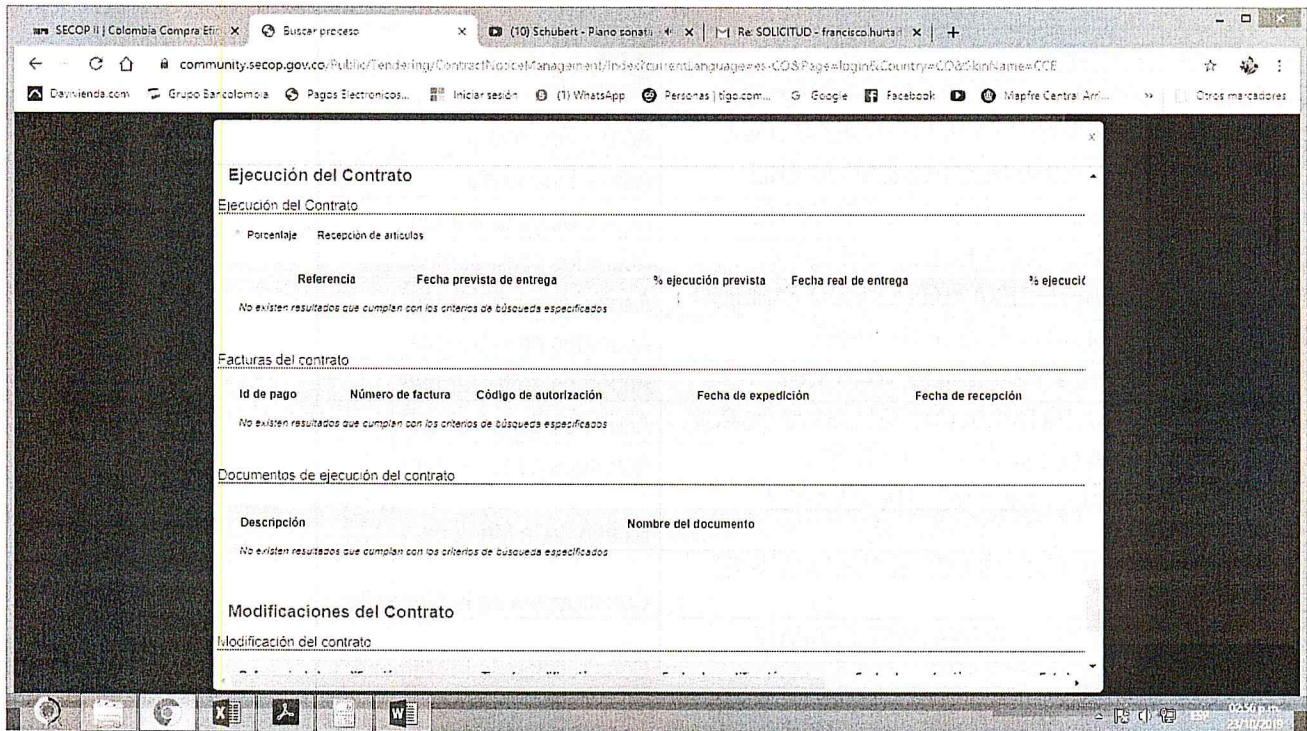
SECOP II | Colombia Compra Efi × Buscar proceso × (10) Schubert - Piano sonat × Re: SOLICITUD - francisco.hurtad × +

community.secop.gov.co/Public/Tendering/ContractNoticeManagement/Index?currentLanguage=es-CO&Page=login&Country=CO&SkinName=CCE

Davivienda.com Grupo Bancolombia Pagos Electronicos... Iniciar sesión (1) WhatsApp Personas | tigo.com... Google Facebook Mapfre Central Arr... » Otros marcadores

Ejecución del Contrato

Ejecución del Contrato

Porcentaje Recepción de artículos

Referencia Fecha prevista de entrega % ejecución prevista Fecha real de entrega % ejecució

No existen resultados que cumplan con los criterios de búsqueda especificados

Facturas del contrato

Id de pago Número de factura Código de autorización Fecha de expedición Fecha de recepción

No existen resultados que cumplan con los criterios de búsqueda especificados

Documentos de ejecución del contrato

Descripción Nombre del documento

No existen resultados que cumplan con los criterios de búsqueda especificados

Modificaciones del Contrato

Modificación del contrato

ESP 02:50 p.m. 23/10/2019